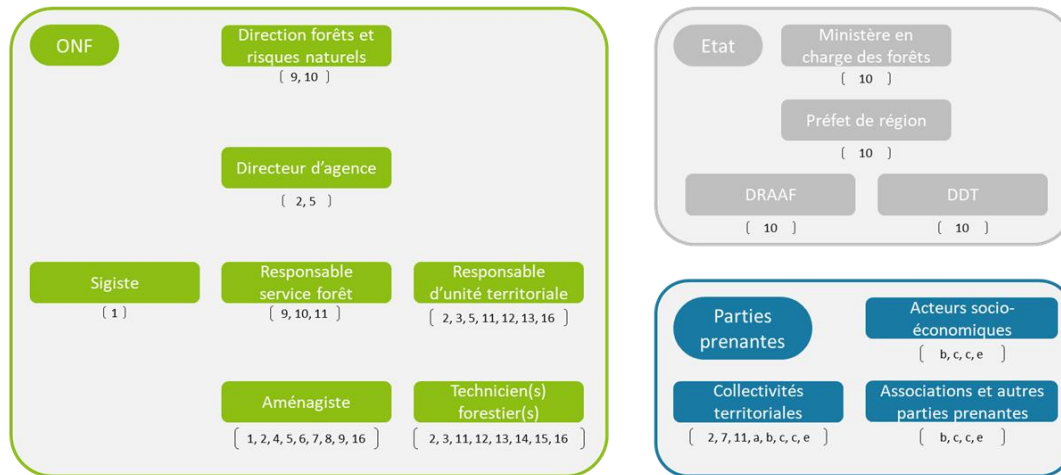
ONF

Direction forêts et risques naturels
( 9, 10 )

Directeur d'agence
( 2, 5 )

Sigiste
( 1 )

Responsable service forêt
( 9, 10, 11 )

Responsable d'unité territoriale
( 2, 3, 5, 11, 12, 13, 16 )

Aménagiste
( 1, 2, 4, 5, 6, 7, 8, 9, 16 )

Technicien(s) forestier(s)
( 2, 3, 11, 12, 13, 14, 15, 16 )

Etat

Ministère en charge des forêts
( 10 )

Préfet de région
( 10 )

DRAAF
( 10 )

DDT
( 10 )

Parties prenantes

Acteurs socio-économiques
( b, c, c, e )

Collectivités territoriales
( 2, 7, 11, a, b, c, c, e )

Associations et autres parties prenantes
( b, c, c, e )